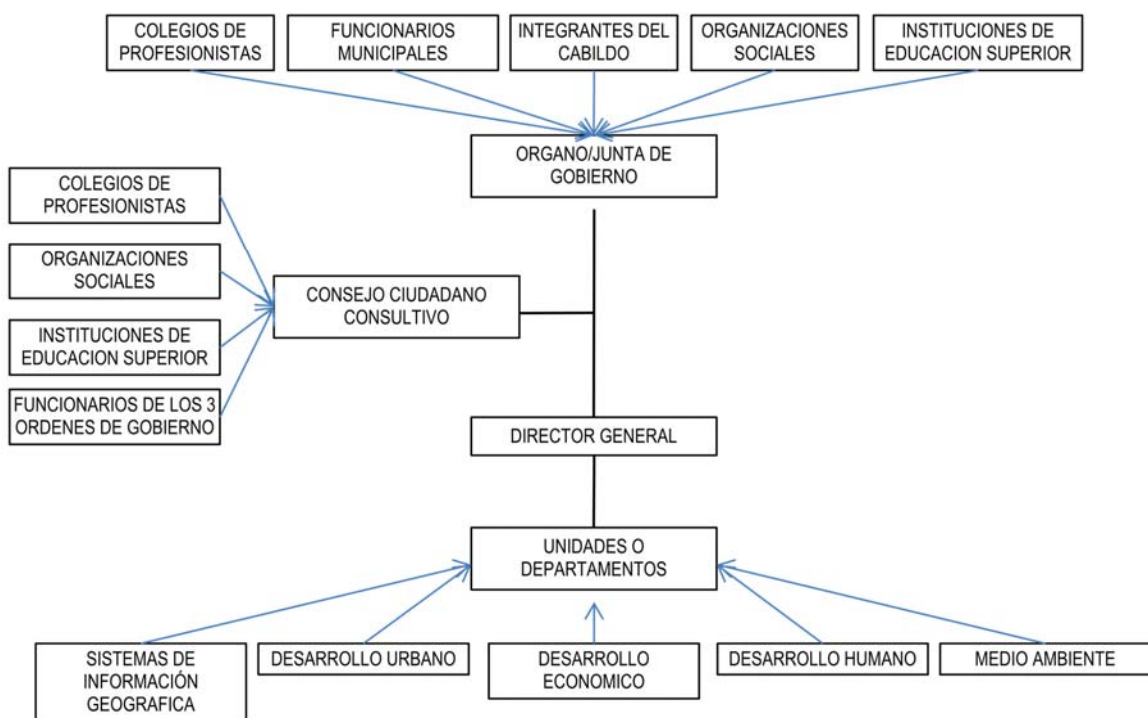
COLEGIOS DE PROFESIONISTAS

FUNCIONARIOS MUNICIPALES

INTEGRANTES DEL CABILDO

ORGANIZACIONES SOCIALES

INSTITUCIONES DE EDUCACION SUPERIOR

ORGANO/JUNTA DE GOBIERNO

COLEGIOS DE PROFESIONISTAS

ORGANIZACIONES SOCIALES

INSTITUCIONES DE EDUCACION SUPERIOR

FUNCIONARIOS DE LOS 3 ORDENES DE GOBIERNO

CONSEJO CIUDADANO CONSULTIVO

DIRECTOR GENERAL

UNIDADES O DEPARTAMENTOS

SISTEMAS DE INFORMACIÓN GEOGRAFICA

DESARROLLO URBANO

DESARROLLO ECONOMICO

DESARROLLO HUMANO

MEDIO AMBIENTE